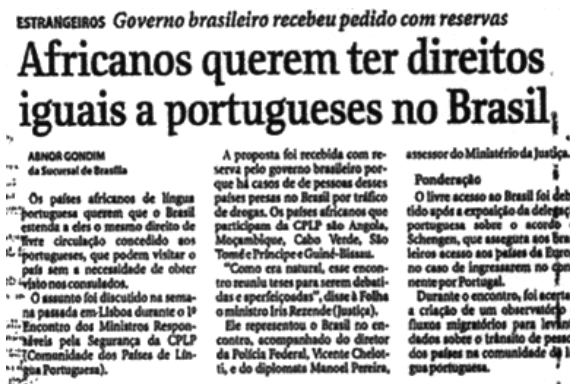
ESTRANGEIROS Governo brasileiro recebeu pedido com reservas

Africanos querem ter direitos iguais a portugueses no Brasil

ABNOR GONDIM
da Sucursal de Brasília

Os países africanos de língua portuguesa querem que o Brasil estenda a eles o mesmo direito de livre circulação concedido aos portugueses, que podem visitar o país sem a necessidade de obter visto nos consulados.

O assunto foi discutido na semana passada em Lisboa durante o 1º Encontro dos Ministros Responsáveis pela Segurança da CPLP (Comunidade dos Países de Língua Portuguesa).

A proposta foi recebida com reserva pelo governo brasileiro porque há casos de de pessoas desses países presas no Brasil por tráfico de drogas. Os países africanos que participam da CPLP são Angola, Moçambique, Cabo Verde, São Tomé e Príncipe e Guiné-Bissau.

"Como era natural, esse encontro reuniu teses para serem debatidas e aperfeiçoadas", disse à Folha o ministro Íris Rezende (Justiça).

Ele representou o Brasil no encontro, acompanhado do diretor da Polícia Federal, Vicente Chelotti, e do diplomata Manoel Pereira, assessor do Ministério da Justiça.

Ponderação

O livre acesso ao Brasil foi debatido após a exposição da delegação portuguesa sobre o acordo de Schengen, que assegura aos brasileiros acesso aos países da Europa no caso de ingressarem no continente por Portugal.

Durante o encontro, foi acertada a criação de um observatório de fluxos migratórios para levantar dados sobre o trânsito de pessoas dos países na comunidade de língua portuguesa.